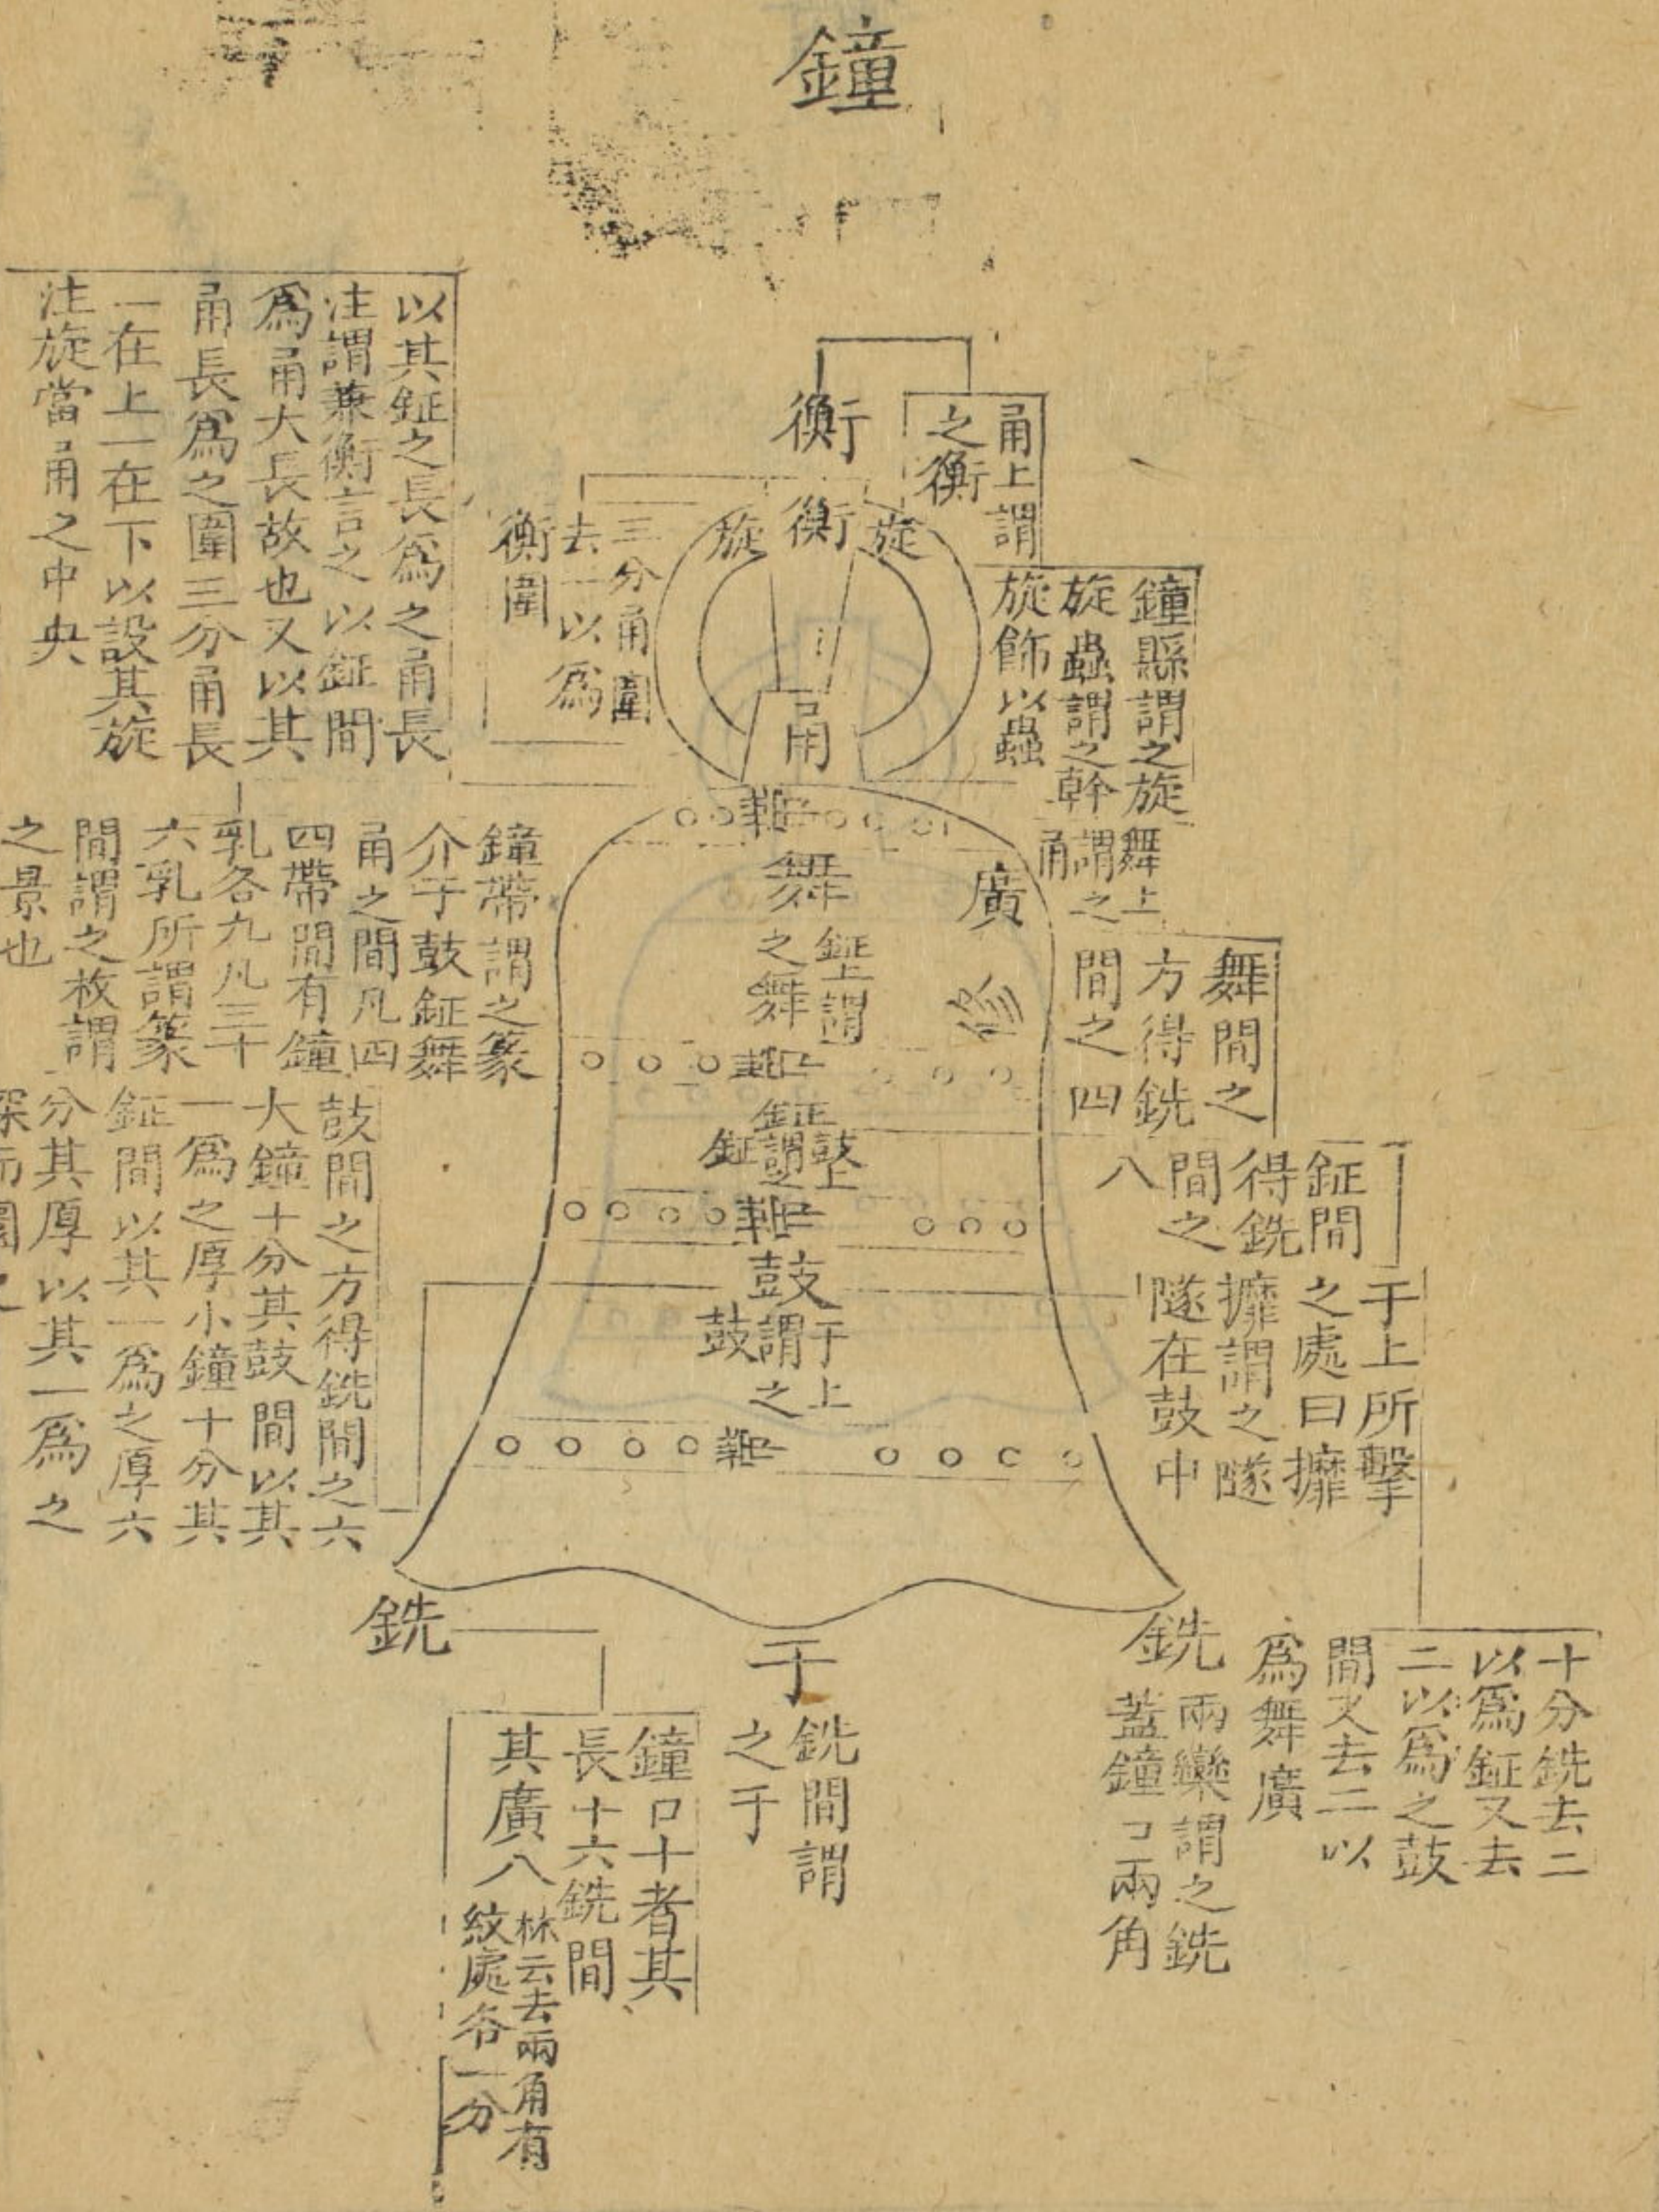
鐘

以其鉦之長爲之甬長注謂兼衡言之以鉦間爲甬大長故也又以其甬長爲之圍三分甬長一在上一在下以設其旋注旋當甬之中央

甬上謂之衡

衡

三分甬圍去一以爲衡圍

旋 衡 旋

甬

鍾縣謂之旋旋蟲謂之幹旋飾以蟲

舞上謂之甬

鍾帶謂之篆介于鼓鉦舞甬之間凡四四帶間有鍾乳各九凡三十六乳所謂篆間謂之枚謂之景也

大鍾十分其鼓間以其一爲之厚小鐘十分其鉦間以其一爲之厚六分其厚以其一爲之深而圜之

鼓間之方得銑間之六

舞

鉦謂之舞

廣

舞間之方得銑之四間之八

鉦

鉦謂之鼓

鉦間得銑之八

鼓

鼓謂之于上

于上所擊之處曰攠攠謂之隧隧在鼓中

銑

于

銑間謂之于

鐘口十者其長十六銑間其廣八林云去兩角有紋處各一分

銑

兩欒謂之銑蓋鐘口兩角

十分銑去二以爲鉦又去二以爲之鼓間又去二以爲舞廣